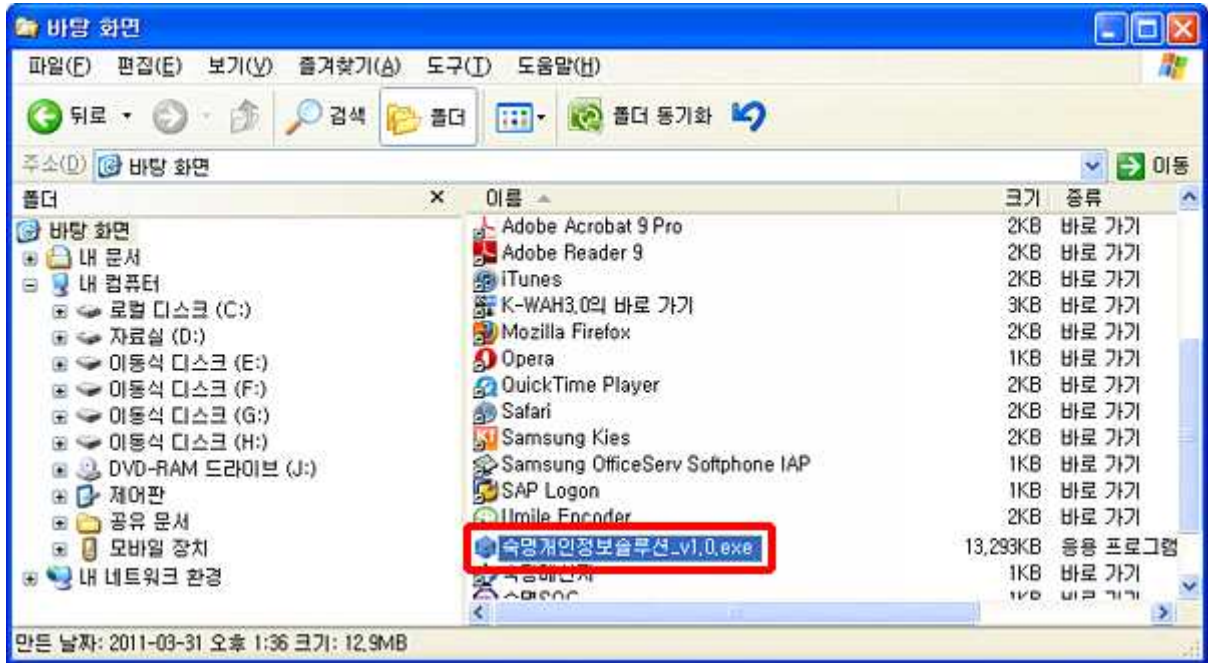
바탕 화면

파일(F) 편집(E) 보기(V) 즐겨찾기(A) 도구(T) 도움말(H)

뒤로 검색 폴더 폴더 동기화

주소(D) 바탕 화면 이동

폴더 ×

바탕 화면
내 문서
내 컴퓨터
로컬 디스크 (C:)
자료실 (D:)
이동식 디스크 (E:)
이동식 디스크 (F:)
이동식 디스크 (G:)
이동식 디스크 (H:)
DVD-RAM 드라이브 (J:)
제어판
공유 문서
모바일 장치
내 네트워크 환경

| 이름 | 크기 | 종류 |
|---|---|---|
| Adobe Acrobat 9 Pro | 2KB | 바로 가기 |
| Adobe Reader 9 | 2KB | 바로 가기 |
| iTunes | 2KB | 바로 가기 |
| K-WAH3.0의 바로 가기 | 3KB | 바로 가기 |
| Mozilla Firefox | 2KB | 바로 가기 |
| Opera | 1KB | 바로 가기 |
| QuickTime Player | 2KB | 바로 가기 |
| Safari | 2KB | 바로 가기 |
| Samsung Kies | 2KB | 바로 가기 |
| Samsung OfficeServ Softphone IAP | 1KB | 바로 가기 |
| SAP Logon | 1KB | 바로 가기 |
| Umile Encoder | 2KB | 바로 가기 |
| 숙명개인정보솔루션_v1.0.exe | 13,293KB | 응용 프로그램 |
| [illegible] | 1KB | 바로 가기 |
| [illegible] | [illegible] | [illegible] |

만든 날짜: 2011-03-31 오후 1:36 크기: 12.9MB